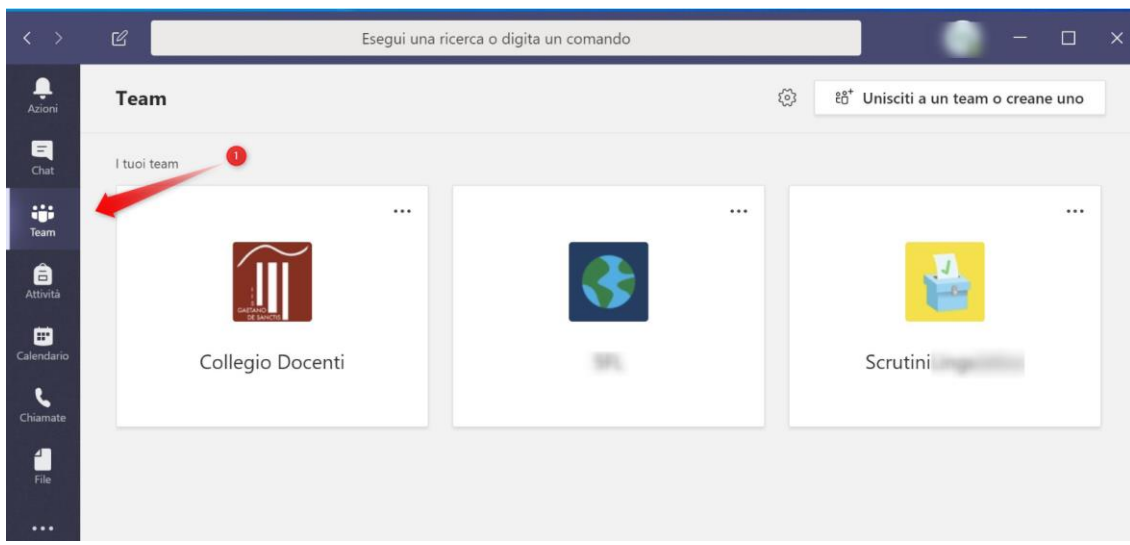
Esegui una ricerca o digita un comando

Azioni
Chat
Team
Attività
Calendario
Chiamate
File
...

Team

Unisciti a un team o creane uno

I tuoi team

1

...

GAETANO DE SANCTIS

Collegio Docenti

...

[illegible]

...

Scrutini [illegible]